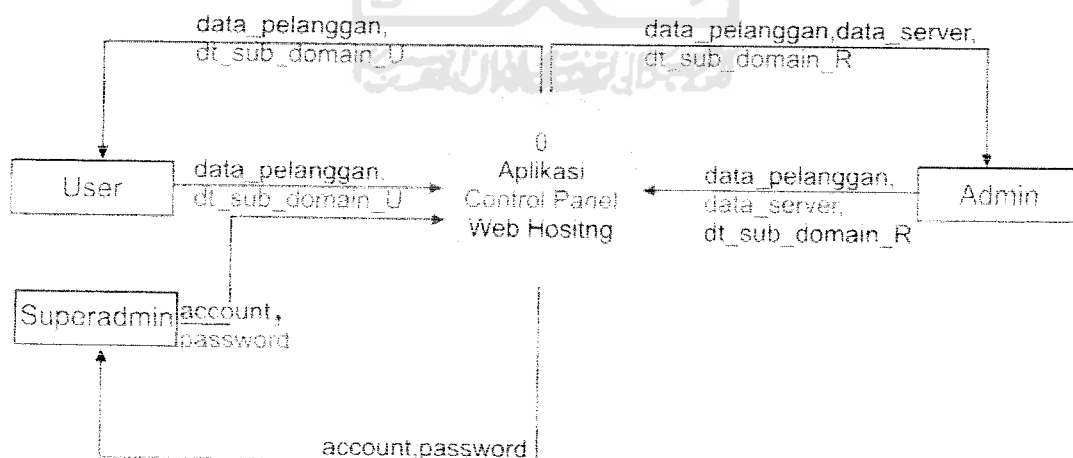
data_pelanggan,
dt_sub_domain_U

data_pelanggan,data_server,
dt_sub_domain_R

0
Aplikasi
Control Panel
Web Hositng

User

data_pelanggan,
dt_sub_domain_U

data_pelanggan,
data_server,
dt_sub_domain_R

Admin

Superadmin

account,
password

account,password